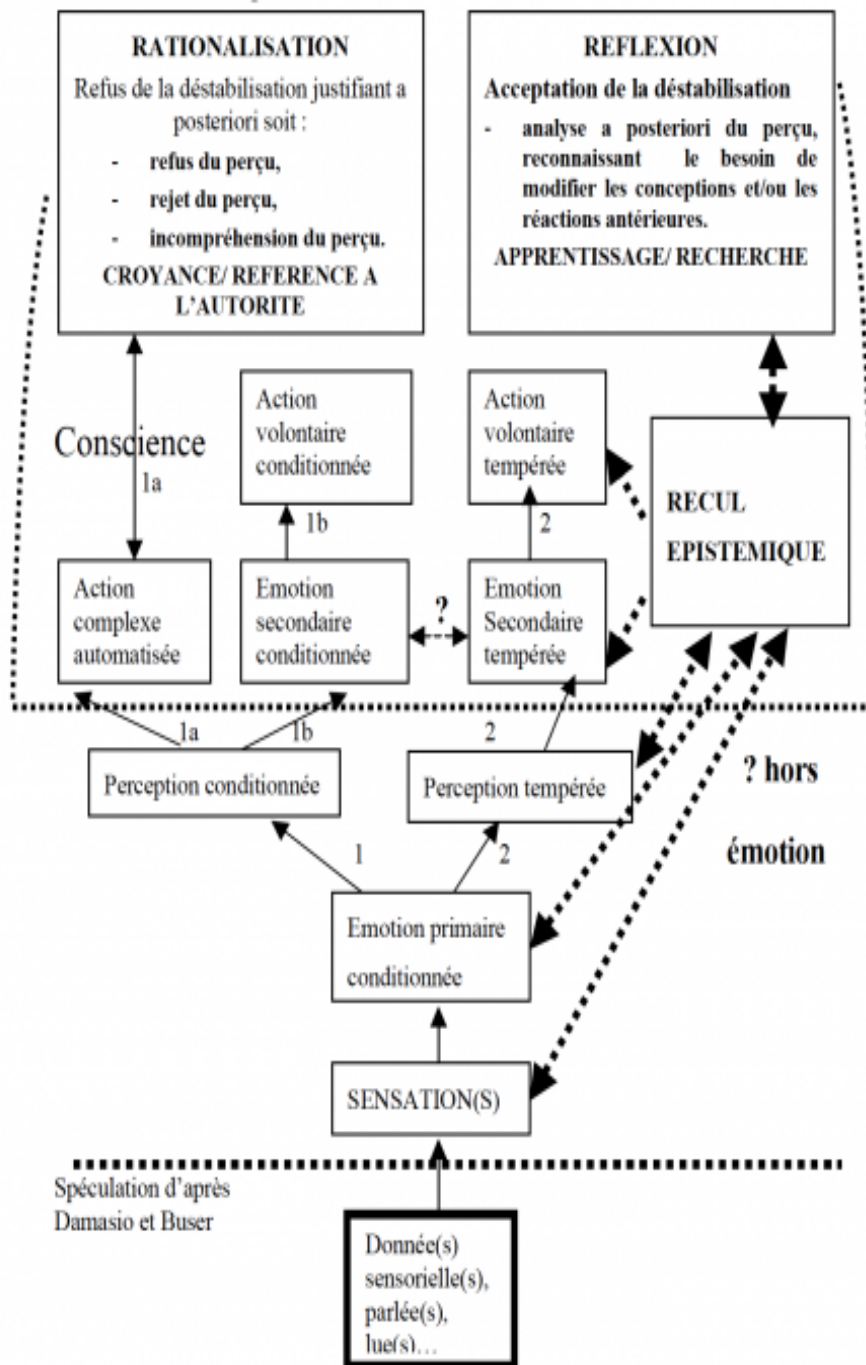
RATIONALISATION

Refus de la déstabilisation justifiant a posteriori soit :

- refus du perçu,
- rejet du perçu,
- incompréhension du perçu.

CROYANCE/ REFERENCE A L'AUTORITE

REFLEXION

Acceptation de la déstabilisation

- analyse a posteriori du perçu, reconnaissant le besoin de modifier les conceptions et/ou les réactions antérieures.

APPRENTISSAGE/ RECHERCHE

Conscience

1a

Action volontaire conditionnée

1b

Action volontaire tempérée

2

RECUL EPISTEMIQUE

Action complexe automatisée

Emotion secondaire conditionnée

?

Emotion Secondaire tempérée

1a

1b

2

Perception conditionnée

Perception tempérée

? hors émotion

1

2

Emotion primaire conditionnée

SENSATION(S)

Spéculation d'après Damasio et Buser

Donnée(s) sensorielle(s), parlée(s), lue(s)…